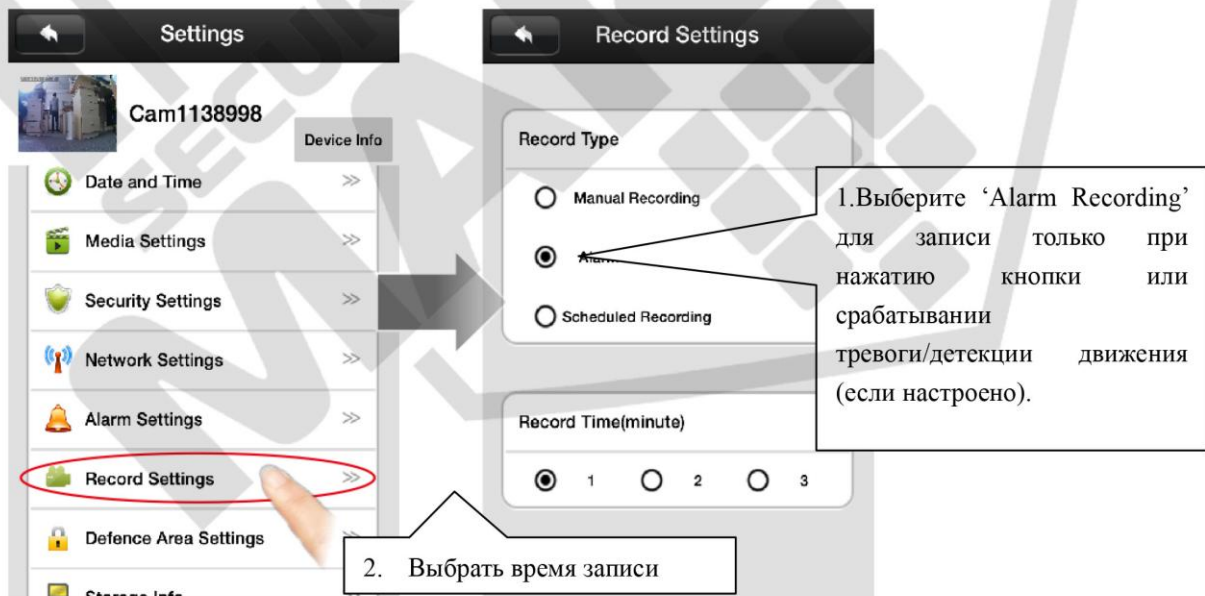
Settings

Cam1138998

Device Info

Date and Time

Media Settings

Security Settings

Network Settings

Alarm Settings

Record Settings

Defence Area Settings

Storage Info

Record Settings

Record Type

Manual Recording

Alarm

Scheduled Recording

Record Time(minute)

1 2 3

1.Выберите 'Alarm Recording' для записи только при нажатию кнопки или срабатывании тревоги/детекции движения (если настроено).

2. Выбрать время записи